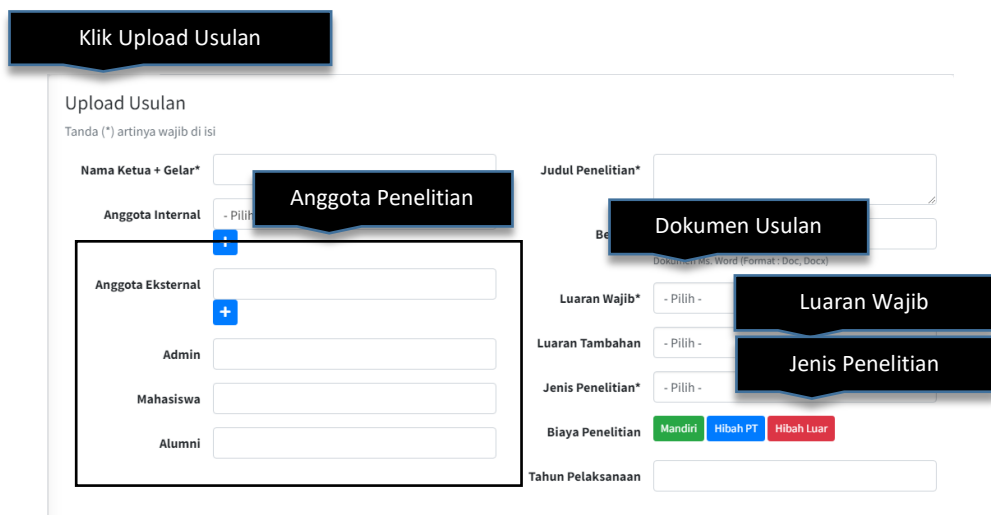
Klik Upload Usulan

Upload Usulan

Tanda (*) artinya wajib di isi

Nama Ketua + Gelar*

Anggota Penelitian

Anggota Internal - Pilih

+

Anggota Eksternal

+

Admin

Mahasiswa

Alumni

Judul Penelitian*

Dokumen Usulan

Be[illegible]

Dokumen Ms. Word (Format : Doc, Docx)

Luaran Wajib* - Pilih -

Luaran Wajib

Luaran Tambahan - Pilih -

Jenis Penelitian

Jenis Penelitian* - Pilih -

Biaya Penelitian Mandiri Hibah PT Hibah Luar

Tahun Pelaksanaan